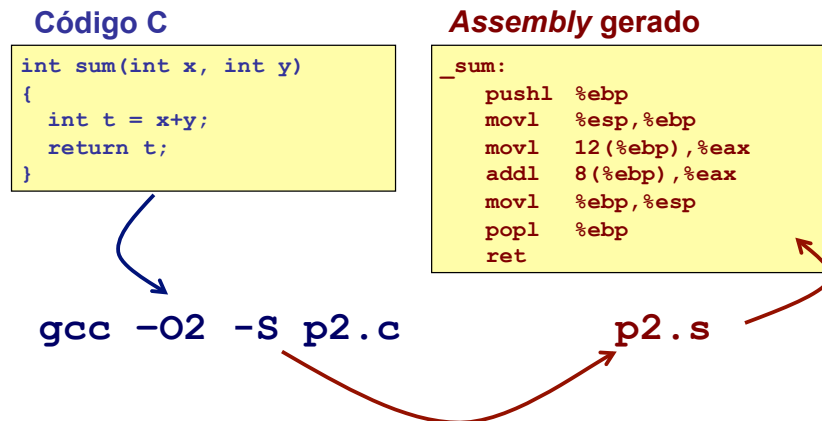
Código C

```
int sum(int x, int y)
{
  int t = x+y;
  return t;
}
```

*Assembly* gerado

```
_sum:
   pushl  %ebp
   movl   %esp,%ebp
   movl   12(%ebp),%eax
   addl   8(%ebp),%eax
   movl   %ebp,%esp
   popl   %ebp
   ret
```

gcc –O2 -S p2.c

p2.s